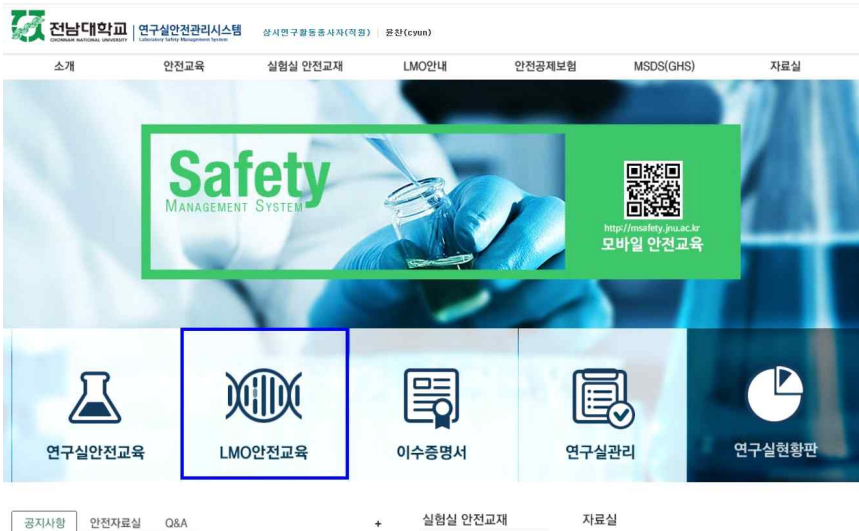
전남대학교 CHONNAM NATIONAL UNIVERSITY | 연구실안전관리시스템 Laboratory Safety Management System 상시연구활동종사자(직원) | 윤찬(cyun)

소개 안전교육 실험실 안전교재 LMO안내 안전공제보험 MSDS(GHS) 자료실

Safety
MANAGEMENT SYSTEM

http://msafety.jnu.ac.kr
모바일 안전교육

연구실안전교육
LMO안전교육
이수증명서
연구실관리
연구실현황판

공지사항 안전자료실 Q&A +
실험실 안전교재 자료실